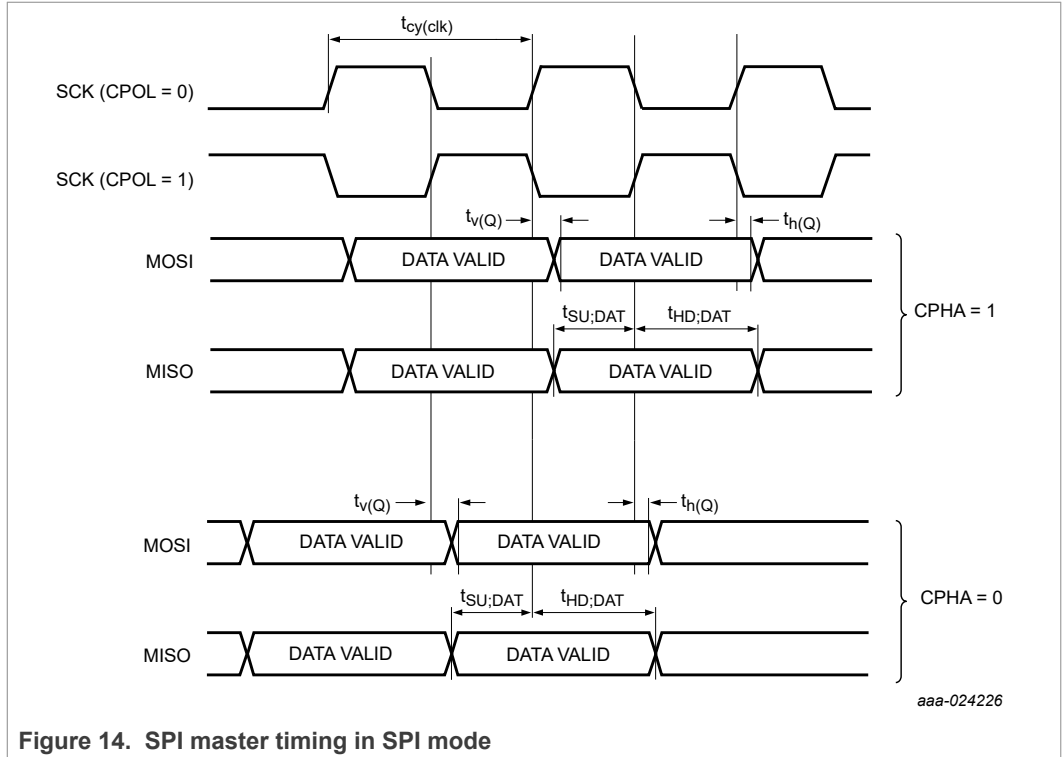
$t_{cy(clk)}$

SCK (CPOL = 0)

SCK (CPOL = 1)

$t_{v(Q)}$

$t_{h(Q)}$

MOSI

DATA VALID

DATA VALID

$t_{SU;DAT}$

$t_{HD;DAT}$

CPHA = 1

MISO

DATA VALID

DATA VALID

$t_{v(Q)}$

$t_{h(Q)}$

MOSI

DATA VALID

DATA VALID

$t_{SU;DAT}$

$t_{HD;DAT}$

CPHA = 0

MISO

DATA VALID

DATA VALID

aaa-024226

Figure 14. SPI master timing in SPI mode